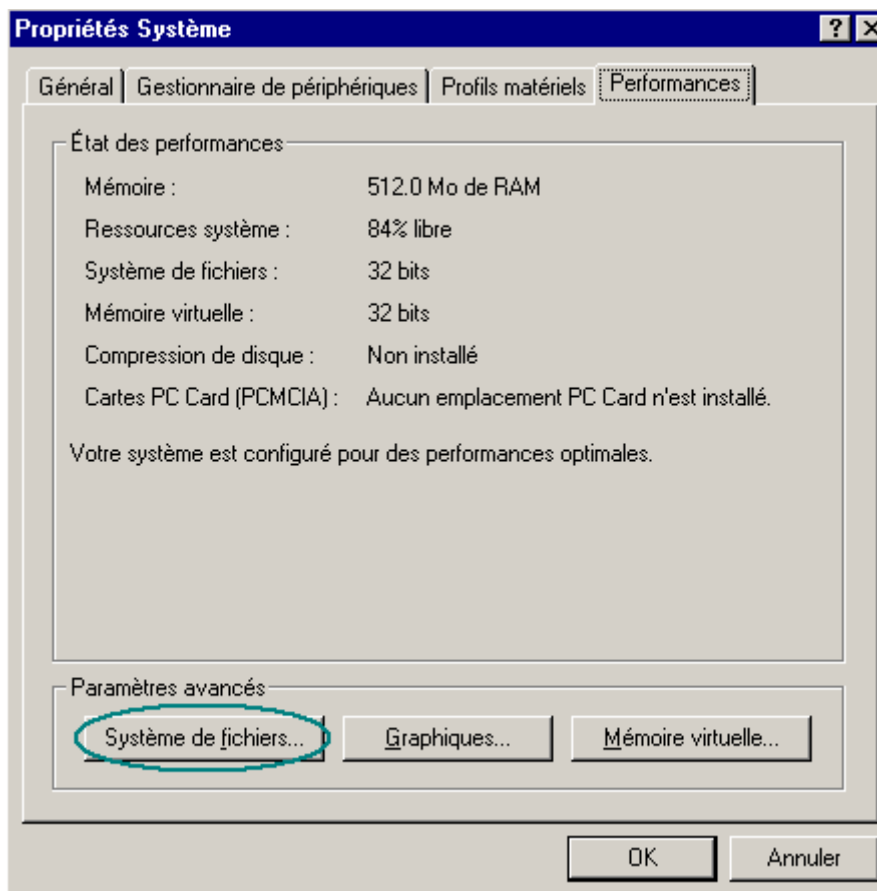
Propriétés Système

?

Général | Gestionnaire de périphériques | Profils matériels | Performances

État des performances

Mémoire : 512.0 Mo de RAM

Ressources système : 84% libre

Système de fichiers : 32 bits

Mémoire virtuelle : 32 bits

Compression de disque : Non installé

Cartes PC Card (PCMCIA) : Aucun emplacement PC Card n'est installé.

Votre système est configuré pour des performances optimales.

Paramètres avancés

Système de fichiers... | Graphiques... | Mémoire virtuelle...

OK | Annuler